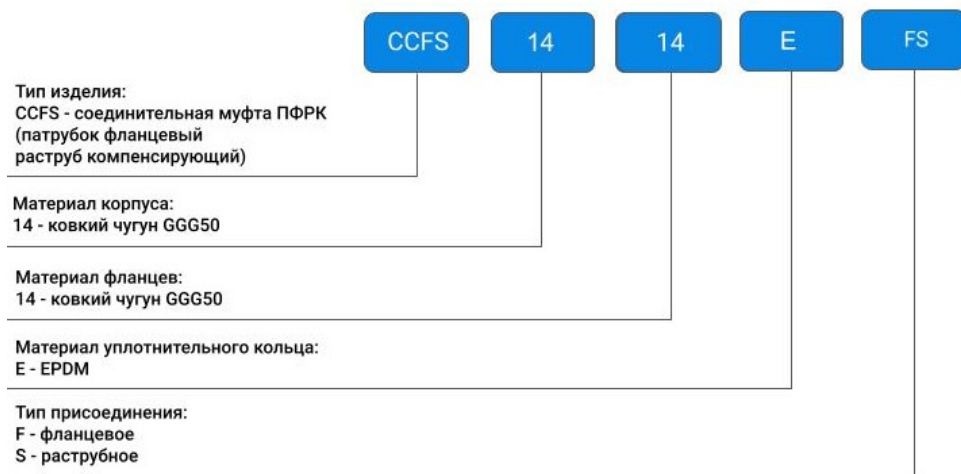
CCFS 14 14 E FS

Тип изделия:
CCFS - соединительная муфта ПФРК (патрубок фланцевый раструб компенсирующий)

Материал корпуса:
14 - ковкий чугун GGG50

Материал фланцев:
14 - ковкий чугун GGG50

Материал уплотнительного кольца:
E - EPDM

Тип присоединения:
F - фланцевое
S - раструбное